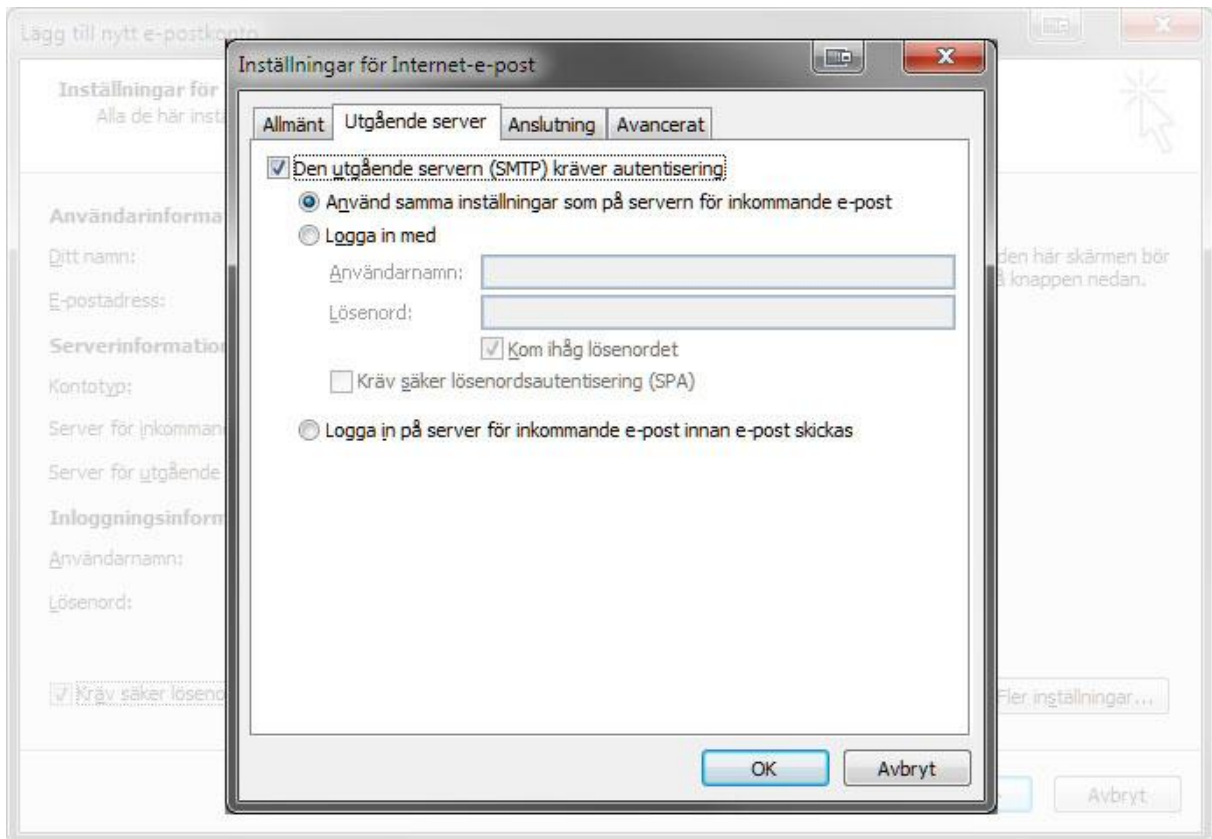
Lägg till nytt e-postkonto

Inställningar för
Alla de här inst

Användarinforma
Ditt namn:
E-postadress:
Serverinformation
Kontotyp:
Server för inkommand
Server för utgående
Inloggningsinform
Användarnamn:
Lösenord:

Kräv säker löseno

den här skärmen bör
å knappen nedan.

Fler inställningar...

Avbryt

Inställningar för Internet-e-post

Allmänt | Utgående server | Anslutning | Avancerat

Den utgående servern (SMTP) kräver autentisering
Använd samma inställningar som på servern för inkommande e-post
Logga in med
Användarnamn:
Lösenord:
Kom ihåg lösenordet
Kräv säker lösenordsautentisering (SPA)
Logga in på server för inkommande e-post innan e-post skickas

OK
Avbryt